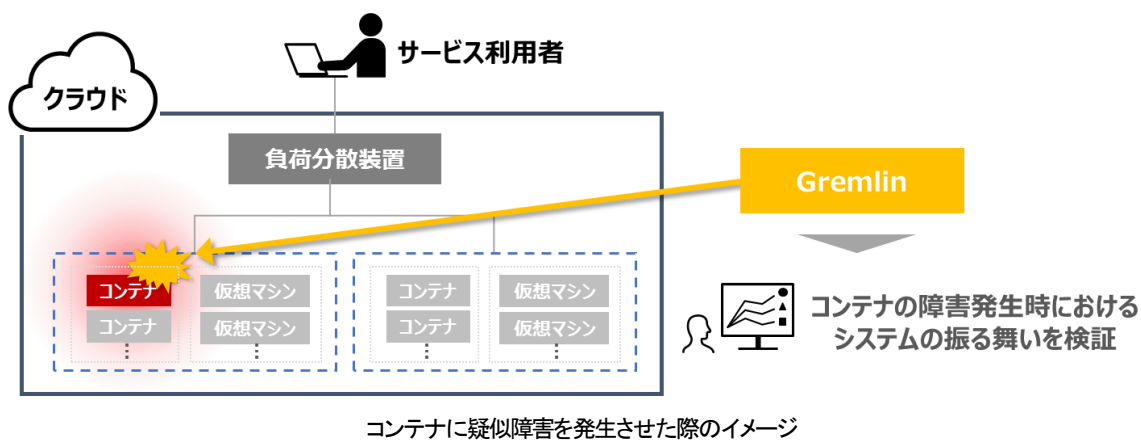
サービス利用者

クラウド

負荷分散装置

Gremlin

コンテナ
コンテナ
⋮

仮想マシン
仮想マシン
⋮

コンテナ
コンテナ
⋮

仮想マシン
仮想マシン
⋮

コンテナの障害発生時における
システムの振る舞いを検証

コンテナに疑似障害を発生させた際のイメージ